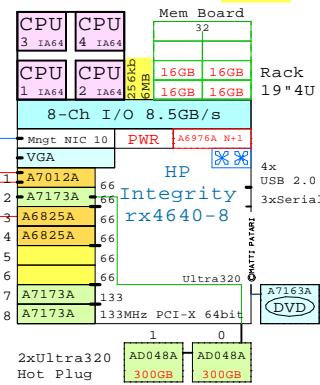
CPU 3 IA64
CPU 4 IA64
CPU 1 IA64
CPU 2 IA64
256kb 6MB
Mem Board
32
16GB 16GB
16GB 16GB
Rack 19"4U
8-Ch I/O 8.5GB/s
Mngt NIC 10
PWR
A6976A N+1
VGA
1 A7012A 66
2 A7173A 66
3 A6825A 66
4 A6825A 66
5 66
6 66
7 A7173A 133
8 A7173A
HP Integrity rx4640-8
4x USB 2.0
3xSerial
©MATTI PATARI
Ultra320
133MHz PCI-X 64bit
A7163A
DVD
1 0
AD048A 300GB
AD048A 300GB
2xUltra320 Hot Plug